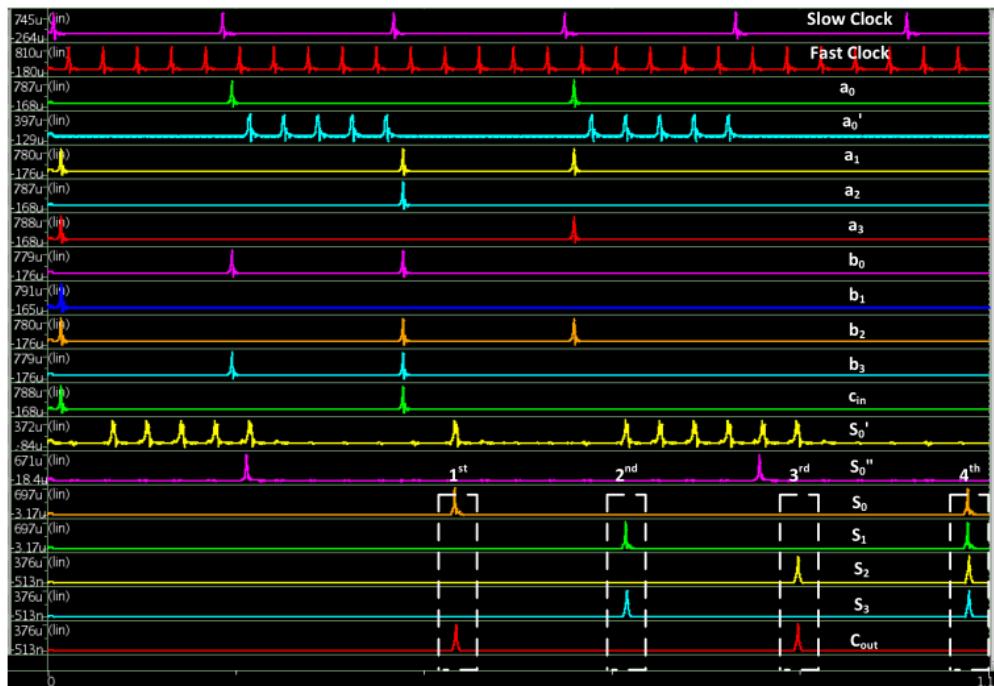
745u (lin) -264u Slow Clock
810u (lin) -180u Fast Clock
787u (lin) -168u $a_0$
397u (lin) -129u $a_0'$
780u (lin) -176u $a_1$
787u (lin) -168u $a_2$
788u (lin) -168u $a_3$
779u (lin) -176u $b_0$
791u (lin) -165u $b_1$
780u (lin) -176u $b_2$
779u (lin) -176u $b_3$
788u (lin) -168u $c_{in}$
372u (lin) -84u $S_0'$
671u (lin) -18.4u $S_0''$
$1^{st}$ $2^{nd}$ $3^{rd}$ $4^{th}$
697u (lin) -3.17u $S_0$
697u (lin) -3.17u $S_1$
376u (lin) -513n $S_2$
376u (lin) -513n $S_3$
376u (lin) -513n $C_{out}$
0
1